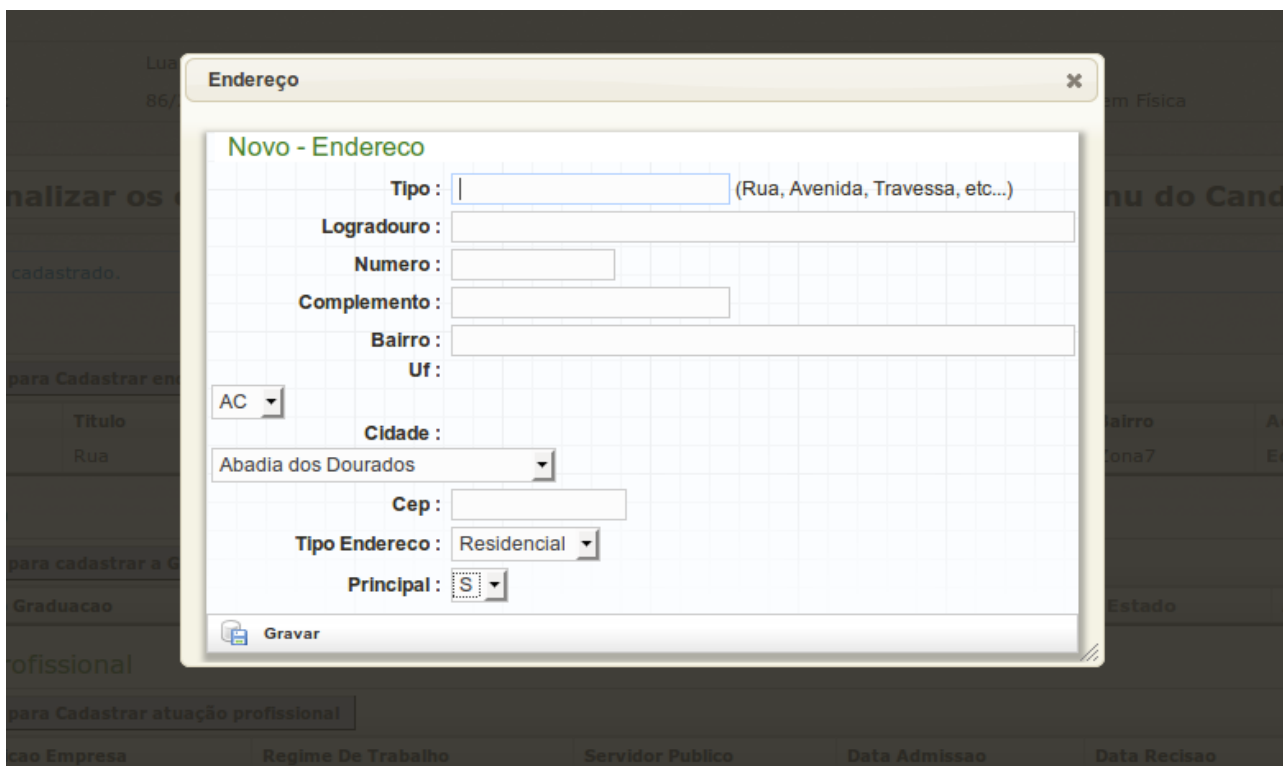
Lua
86/
em Física
nalizar os c
nu do Cand
cadastrado.
para Cadastrar en
Titulo
Rua
Bairro
Zona7
para cadastrar a G
Graduacao
Estado

Endereço
×

Novo - Endereco

Tipo : (Rua, Avenida, Travessa, etc...)

Logradouro :

Numero :

Complemento :

Bairro :

Uf :

AC

Cidade :

Abadia dos Dourados

Cep :

Tipo Endereco : Residencial

Principal : S

Gravar

rofissional
para Cadastrar atuação profissional
cao Empresa
Regime De Trabalho
Servidor Publico
Data Admissao
Data Recisao